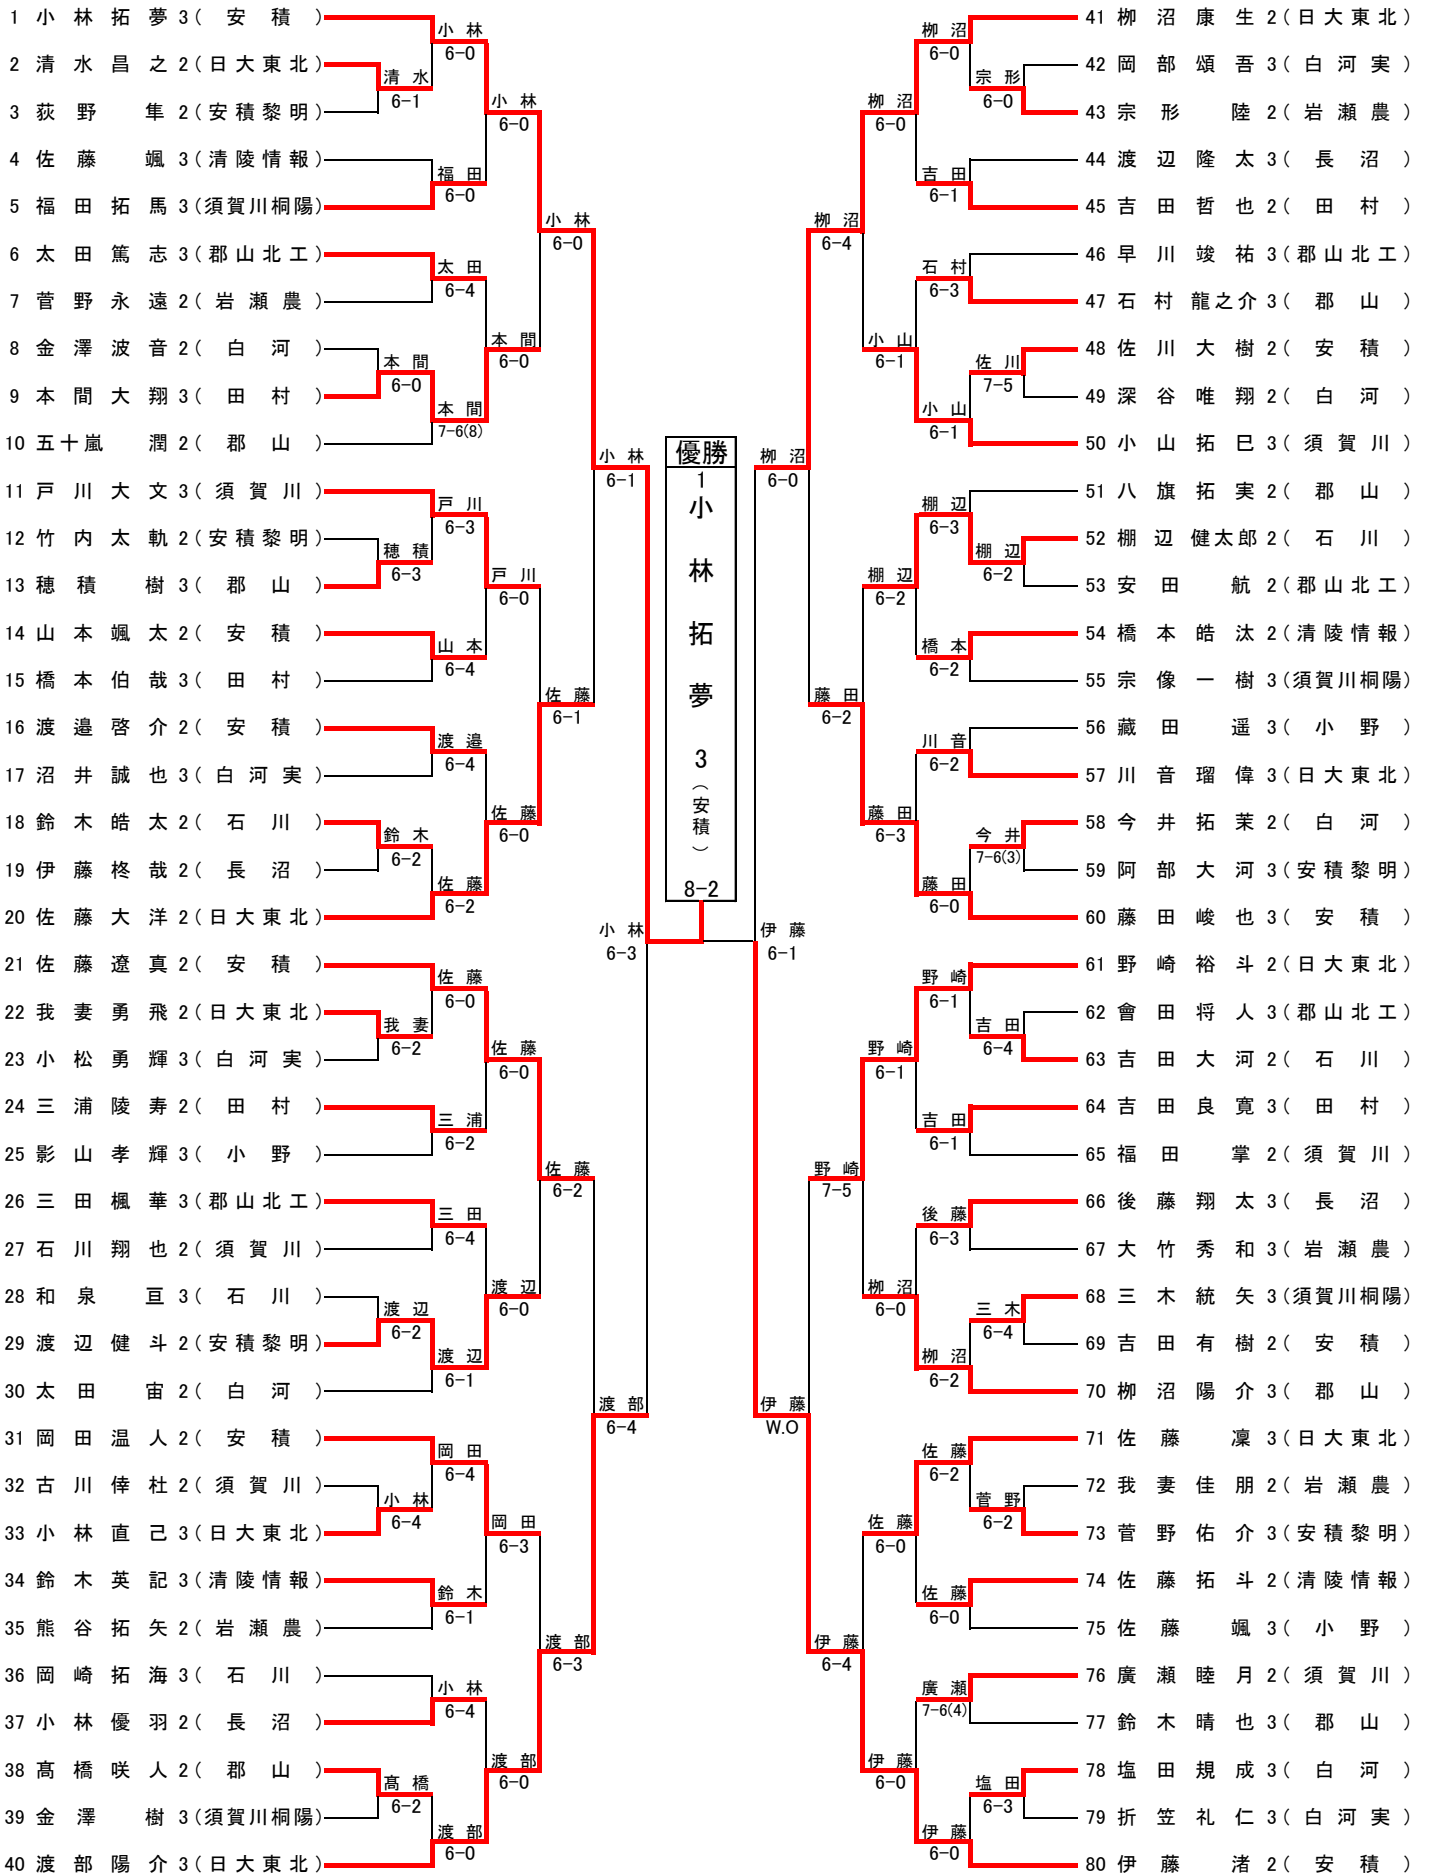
1 小林拓夢 3（安積）
2 清水昌之 2（日大東北）
3 荻野隼 2（安積黎明）
4 佐藤颯 3（清陵情報）
5 福田拓馬 3（須賀川桐陽）
6 太田篤志 3（郡山北工）
7 菅野永遠 2（岩瀬農）
8 金澤波音 2（白河）
9 本間大翔 3（田村）
10 五十嵐潤 2（郡山）
11 戸川大文 3（須賀川）
12 竹内太軌 2（安積黎明）
13 穂積樹 3（郡山）
14 山本颯太 2（安積）
15 橋本伯哉 3（田村）
16 渡邉啓介 2（安積）
17 沼井誠也 3（白河実）
18 鈴木皓太 2（石川）
19 伊藤柊哉 2（長沼）
20 佐藤大洋 2（日大東北）
21 佐藤遼真 2（安積）
22 我妻勇飛 2（日大東北）
23 小松勇輝 3（白河実）
24 三浦陵寿 2（田村）
25 影山孝輝 3（小野）
26 三田楓華 3（郡山北工）
27 石川翔也 2（須賀川）
28 和泉亘 3（石川）
29 渡辺健斗 2（安積黎明）
30 太田宙 2（白河）
31 岡田温人 2（安積）
32 古川倖杜 2（須賀川）
33 小林直己 3（日大東北）
34 鈴木英記 3（清陵情報）
35 熊谷拓矢 2（岩瀬農）
36 岡崎拓海 3（石川）
37 小林優羽 2（長沼）
38 髙橋咲人 2（郡山）
39 金澤樹 3（須賀川桐陽）
40 渡部陽介 3（日大東北）

小林 6-0
清水 6-1
福田 6-0
太田 6-4
本間 6-0
本間 7-6(8)
小林 6-0
本間 6-0
小林 6-0
戸川 6-3
穂積 6-3
山本 6-4
渡邉 6-4
鈴木 6-2
佐藤 6-2
戸川 6-0
佐藤 6-0
佐藤 6-1
小林 6-1
佐藤 6-0
我妻 6-2
三浦 6-2
三田 6-4
渡辺 6-2
渡辺 6-1
佐藤 6-0
渡辺 6-0
佐藤 6-2
岡田 6-4
小林 6-4
鈴木 6-1
小林 6-4
髙橋 6-2
渡部 6-0
岡田 6-3
渡部 6-0
渡部 6-3
渡部 6-4
小林 6-3

優勝
1
小林拓夢
3
（安積）
8-2

伊藤 6-1
柳沼 6-0

41 柳沼康生 2（日大東北）
42 岡部頌吾 3（白河実）
43 宗形陸 2（岩瀬農）
44 渡辺隆太 3（長沼）
45 吉田哲也 2（田村）
46 早川竣祐 3（郡山北工）
47 石村龍之介 3（郡山）
48 佐川大樹 2（安積）
49 深谷唯翔 2（白河）
50 小山拓巳 3（須賀川）
51 八旗拓実 2（郡山）
52 棚辺健太郎 2（石川）
53 安田航 2（郡山北工）
54 橋本皓汰 2（清陵情報）
55 宗像一樹 3（須賀川桐陽）
56 藏田遥 3（小野）
57 川音瑠偉 3（日大東北）
58 今井拓茉 2（白河）
59 阿部大河 3（安積黎明）
60 藤田峻也 3（安積）
61 野崎裕斗 2（日大東北）
62 會田将人 3（郡山北工）
63 吉田大河 2（石川）
64 吉田良寛 3（田村）
65 福田掌 2（須賀川）
66 後藤翔太 3（長沼）
67 大竹秀和 3（岩瀬農）
68 三木統矢 3（須賀川桐陽）
69 吉田有樹 2（安積）
70 柳沼陽介 3（郡山）
71 佐藤凜 3（日大東北）
72 我妻佳朋 2（岩瀬農）
73 菅野佑介 3（安積黎明）
74 佐藤拓斗 2（清陵情報）
75 佐藤颯 3（小野）
76 廣瀬睦月 2（須賀川）
77 鈴木晴也 3（郡山）
78 塩田規成 3（白河）
79 折笠礼仁 3（白河実）
80 伊藤渚 2（安積）

柳沼 6-0
宗形 6-0
吉田 6-1
柳沼 6-0
石村 6-3
佐川 7-5
小山 6-1
小山 6-1
柳沼 6-4
棚辺 6-3
棚辺 6-2
橋本 6-2
棚辺 6-2
川音 6-2
今井 7-6(3)
藤田 6-0
藤田 6-3
藤田 6-2
野崎 6-1
吉田 6-4
吉田 6-1
野崎 6-1
後藤 6-3
三木 6-4
柳沼 6-2
柳沼 6-0
野崎 7-5
佐藤 6-2
菅野 6-2
佐藤 6-0
佐藤 6-0
廣瀬 7-6(4)
塩田 6-3
伊藤 6-0
伊藤 6-0
伊藤 6-4
伊藤 W.O